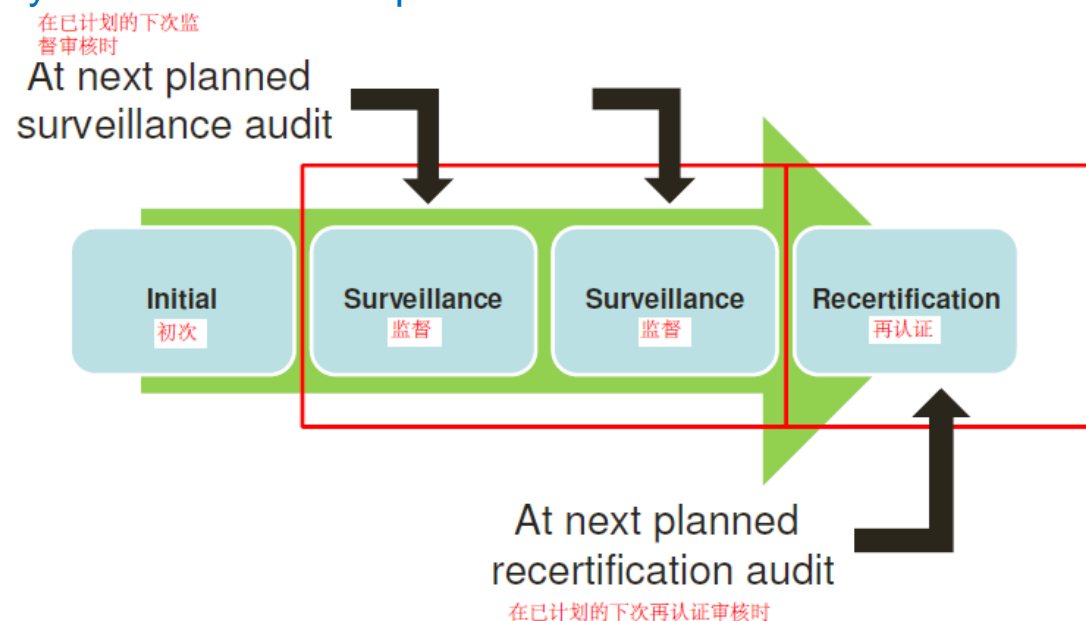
在已计划的下次监督审核时

At next planned surveillance audit

Initial
初次

Surveillance
监督

Surveillance
监督

Recertification
再认证

At next planned recertification audit
在已计划的下次再认证审核时